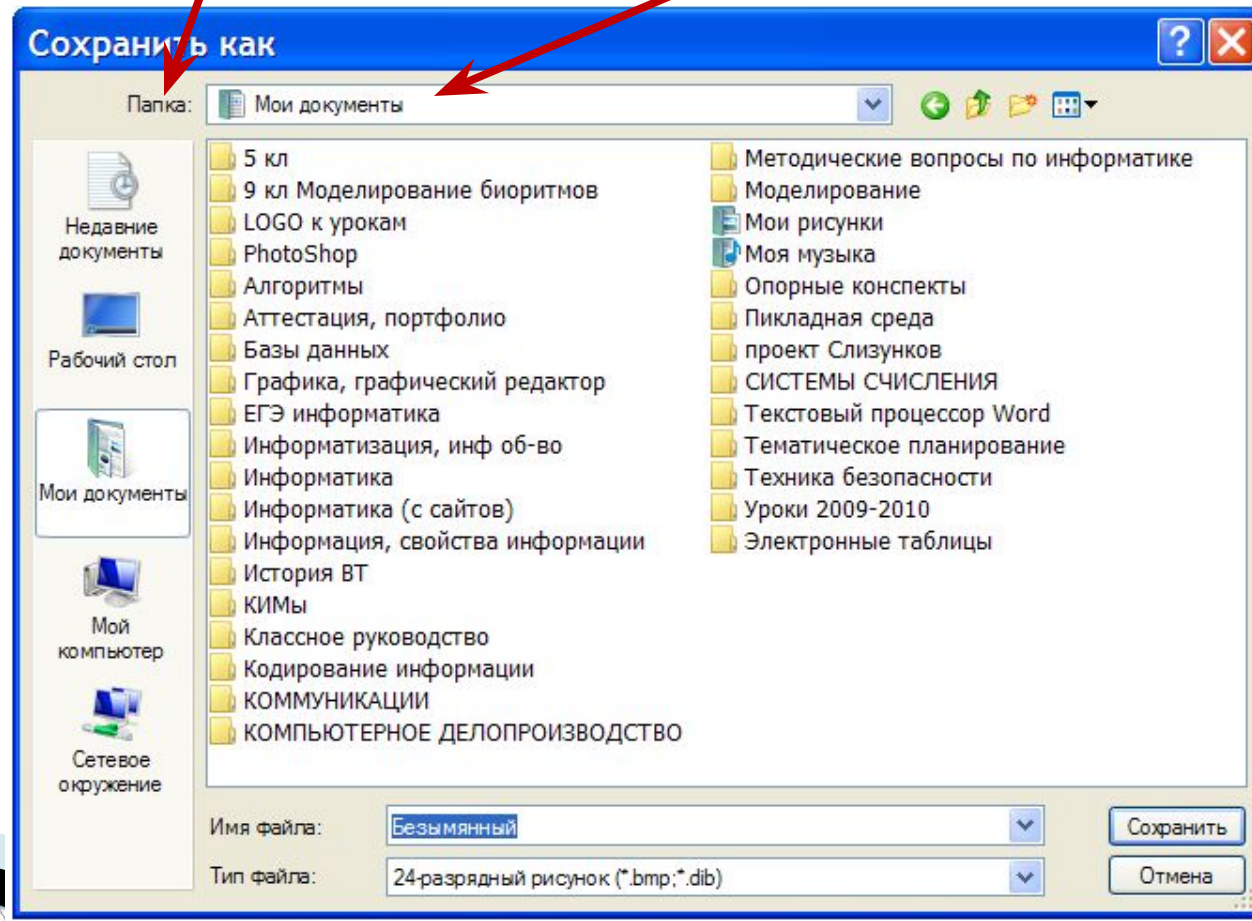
Сохранить как

Папка: Мои документы

Недавние документы

Рабочий стол

Мои документы

Мой компьютер

Сетевое окружение

5 кл
9 кл Моделирование биоритмов
LOGO к урокам
PhotoShop
Алгоритмы
Аттестация, портфолио
Базы данных
Графика, графический редактор
ЕГЭ информатика
Информатизация, инф об-во
Информатика
Информатика (с сайтов)
Информация, свойства информации
История ВТ
КИМы
Классное руководство
Кодирование информации
КОММУНИКАЦИИ
КОМПЬЮТЕРНОЕ ДЕЛОПРОИЗВОДСТВО

Методические вопросы по информатике
Моделирование
Мои рисунки
Моя музыка
Опорные конспекты
Пикладная среда
проект Слизунков
СИСТЕМЫ СЧИСЛЕНИЯ
Текстовый процессор Word
Тематическое планирование
Техника безопасности
Уроки 2009-2010
Электронные таблицы

Имя файла: Безымянный

Тип файла: 24-разрядный рисунок (*.bmp;*.dib)

Сохранить

Отмена